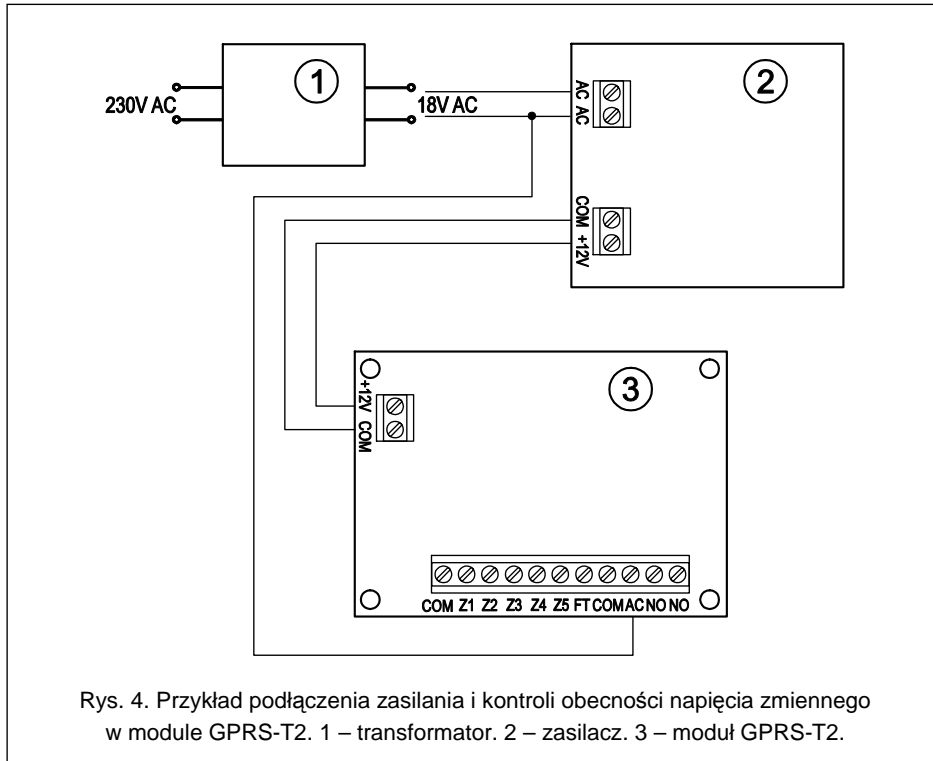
230V AC

1

18V AC

2

AC
AC

COM
+12V

3

+12V
COM

COM Z1 Z2 Z3 Z4 Z5 FT COM AC NO NO

Rys. 4. Przykład podłączenia zasilania i kontroli obecności napięcia zmiennego w module GPRS-T2. 1 – transformator. 2 – zasilacz. 3 – moduł GPRS-T2.